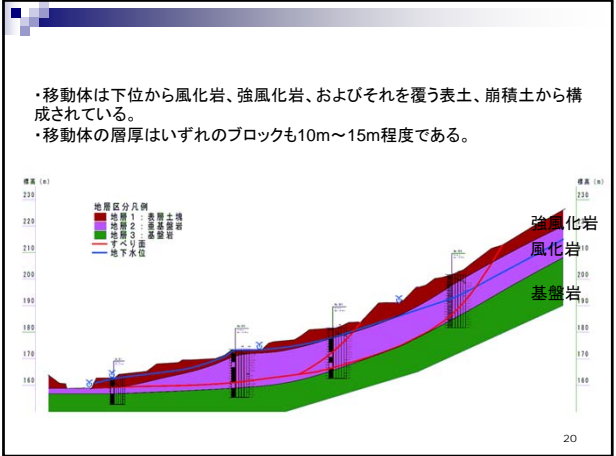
・移動体は下位から風化岩、強風化岩、およびそれを覆う表土、崩積土から構成されている。
・移動体の層厚はいずれのブロックも10m～15m程度である。

標高 (m)
230
220
210
200
190
180
170
160

地層区分凡例
地層１：表層土塊
地層２：亜基盤岩
地層３：基盤岩
すべり面
地下水位

標高 (m)
230
220
210
200
190
180
170
160

強風化岩
風化岩
基盤岩

20